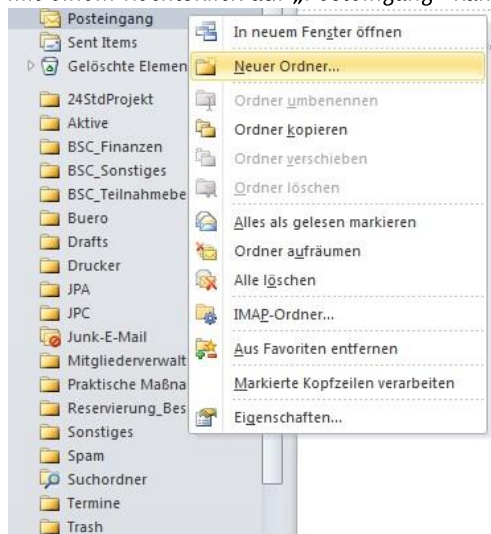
mit einem Rechtsklick auf „Posteingang“ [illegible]

Posteingang
Sent Items
Gelöschte Elemen
24StdProjekt
Aktive
BSC_Finanzen
BSC_Sonstiges
BSC_Teilnahmebe
Buero
Drafts
Drucker
JPA
JPC
Junk-E-Mail
Mitgliederverwalt
Praktische Maßna
Reservierung_Bes
Sonstiges
Spam
Suchordner
Termine
Trash

In neuem Fenster öffnen
Neuer Ordner...
Ordner umbenennen
Ordner kopieren
Ordner verschieben
Ordner löschen
Alles als gelesen markieren
Ordner aufräumen
Alle löschen
IMAP-Ordner...
Aus Favoriten entfernen
Markierte Kopfzeilen verarbeiten
Eigenschaften...